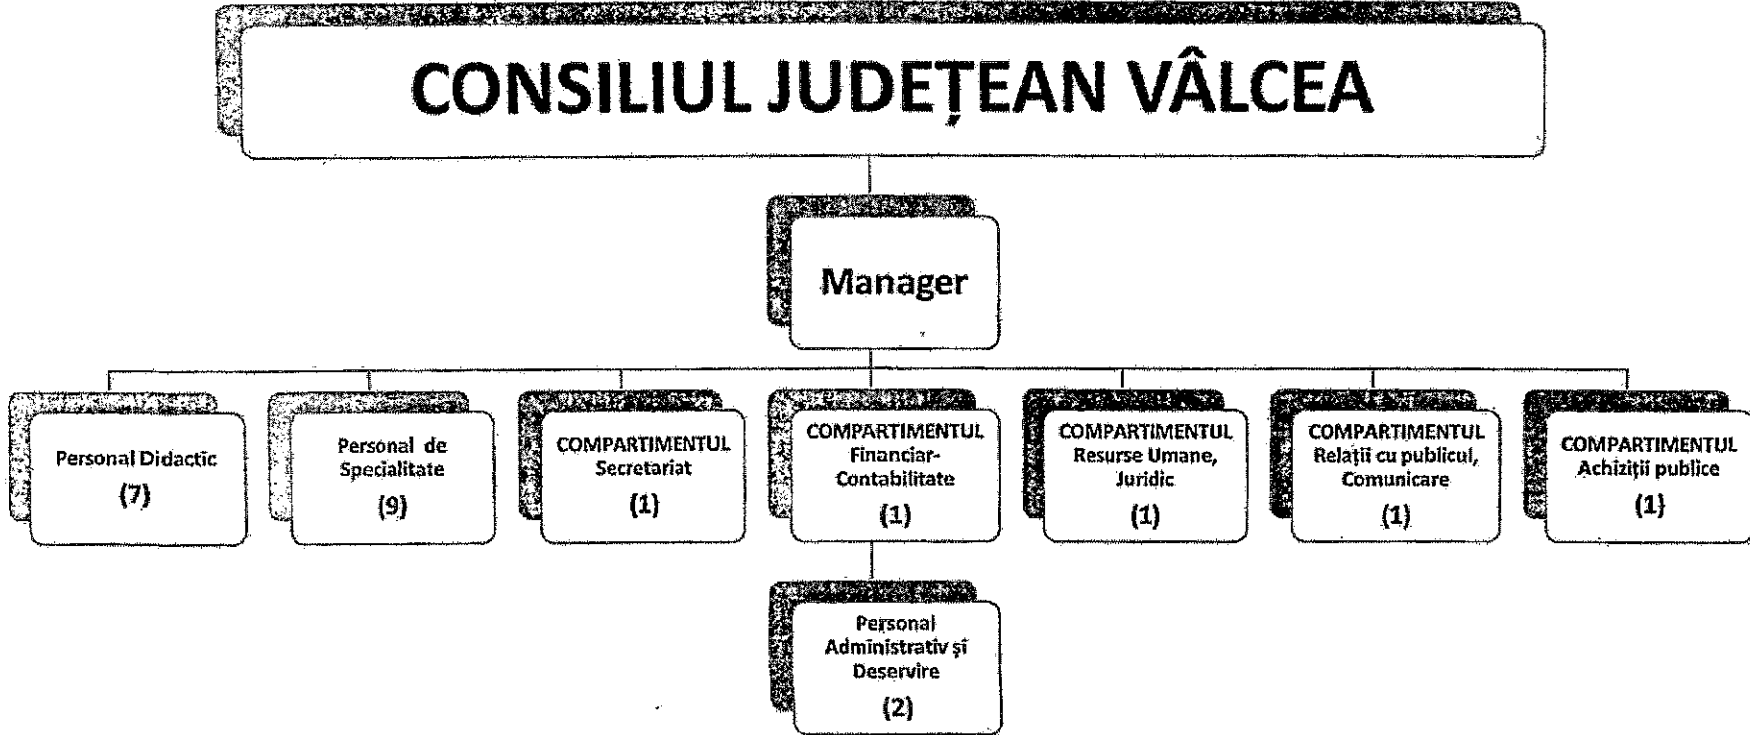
CONSILIUL JUDEȚEAN VÂLCEA

Manager

Personal Didactic
(7)

Personal de Specialitate
(9)

COMPARTIMENTUL Secretariat
(1)

COMPARTIMENTUL Financiar-Contabilitate
(1)

COMPARTIMENTUL Resurse Umane, Juridic
(1)

COMPARTIMENTUL Relații cu publicul, Comunicare
(1)

COMPARTIMENTUL Achiziții publice
(1)

Personal Administrativ și Deservire
(2)